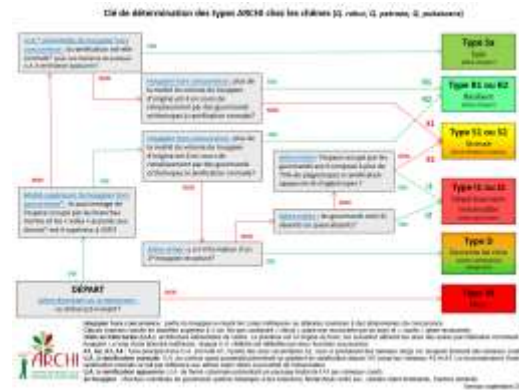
Clé de détermination des types ARCHI chez les chênes (Q. robur, Q. petraea, Q. pubescens)

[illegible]

Type Sa
Sain
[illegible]

Type R1 ou R2
Résilient
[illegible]

Type S1 ou S2
Stressé
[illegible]

Type I1 ou I2
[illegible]

Type D
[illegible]

Type M
Mort

DÉPART
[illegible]

oui
non
oui
non
oui
non
oui
non
R1
R2
S1
S2
I1
I2
oui
non

ARCHI

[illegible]